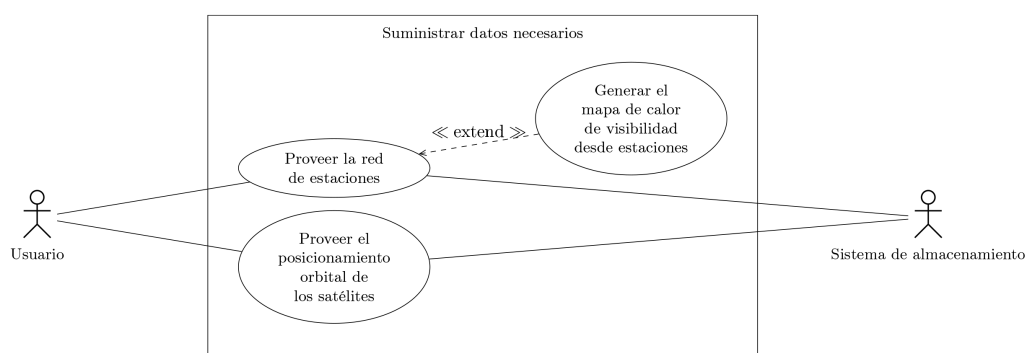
Suministrar datos necesarios

Generar el mapa de calor de visibilidad desde estaciones

≪ extend ≫

Proveer la red de estaciones

Usuario

Proveer el posicionamiento orbital de los satélites

Sistema de almacenamiento